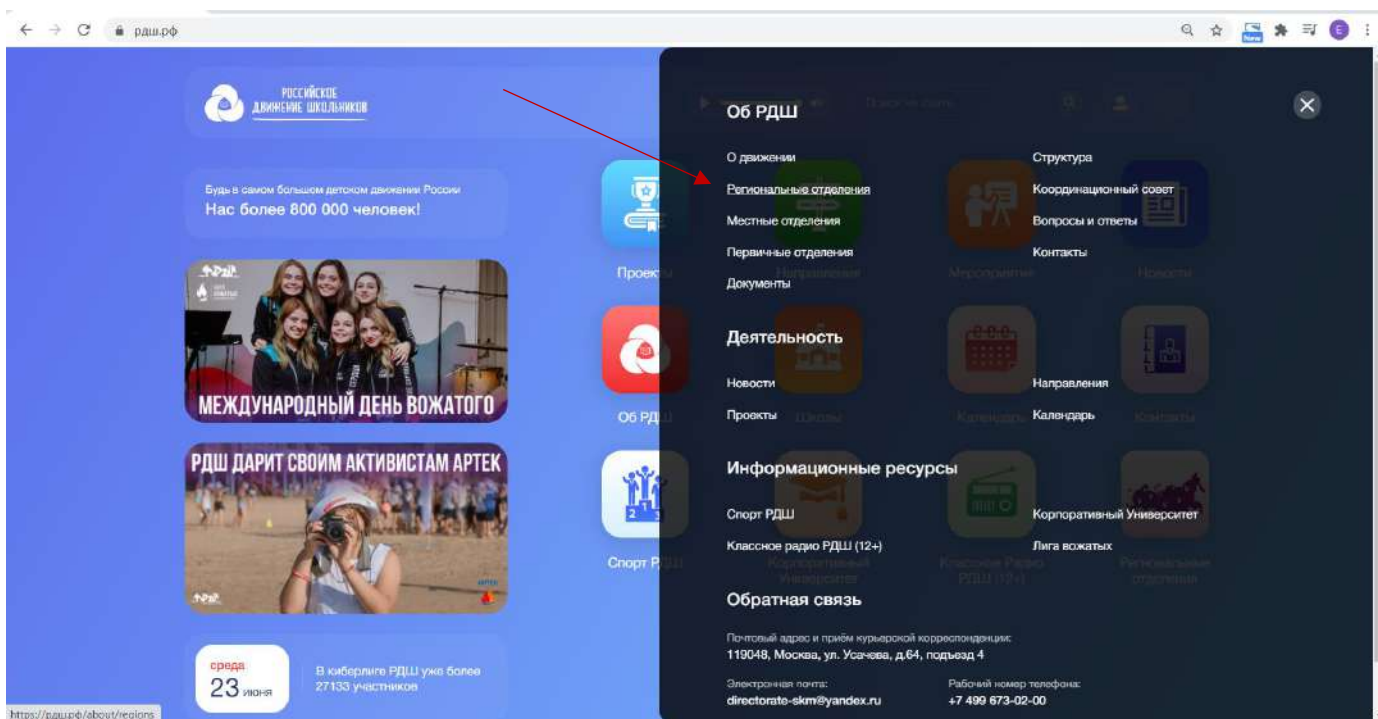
рдш.рф

РОССИЙСКОЕ ДВИЖЕНИЕ ШКОЛЬНИКОВ

Будь в самом большом детском движении России
Нас более 800 000 человек!

МЕЖДУНАРОДНЫЙ ДЕНЬ ВОЖАТОГО

РДШ ДАРИТ СВОИМ АКТИВИСТАМ АРТЕК

среда
23 июня

В киберлиге РДШ уже более 27133 участников

Проекты
Об РДШ
Спорт РДШ

Об РДШ

О движении
Региональные отделения
Местные отделения
Первичные отделения
Документы

Структура
Координационный совет
Вопросы и ответы
Контакты

Деятельность

Новости
Проекты

Направления
Календарь

Информационные ресурсы

Спорт РДШ
Классное радио РДШ (12+)

Корпоративный Университет
Лига вожатых

Обратная связь

Почтовый адрес и приём курьерской корреспонденции:
119048, Москва, ул. Усачева, д.64, подъезд 4

Электронная почта:
directorate-skm@yandex.ru

Рабочий номер телефона:
+7 499 673-02-00

https://рдш.рф/about/regions